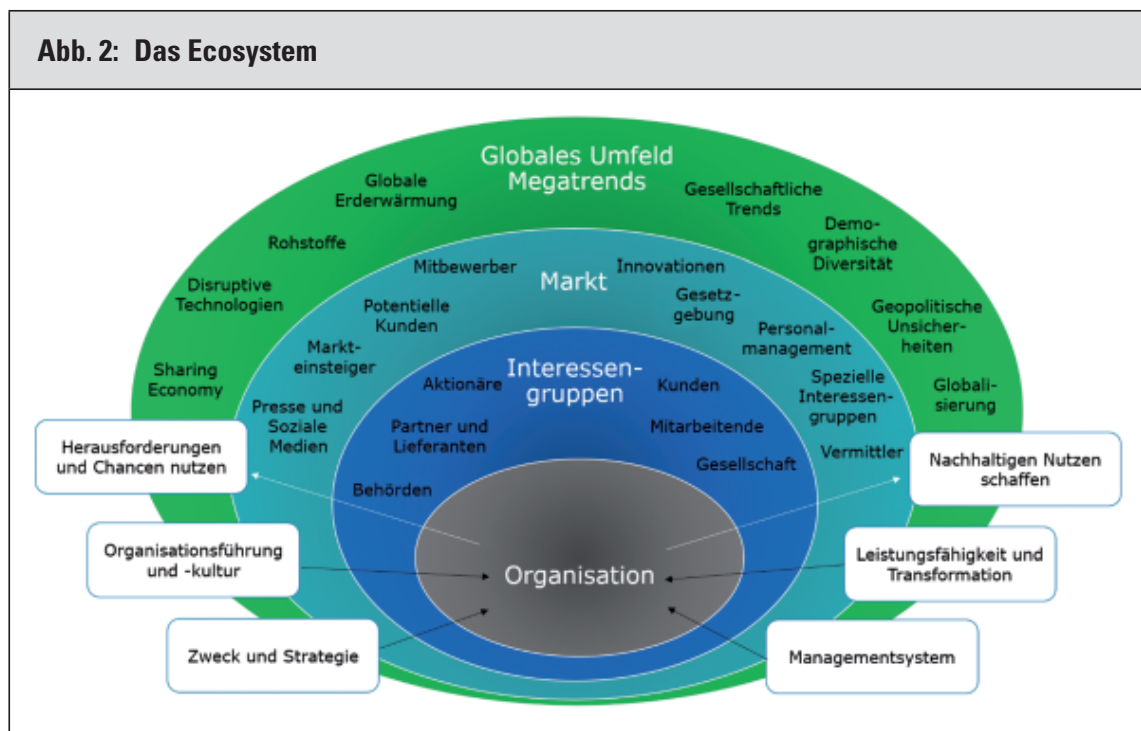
Abb. 2: Das Ecosystem

Globales Umfeld
Megatrends

Globale Erderwärmung

Gesellschaftliche Trends

Rohstoffe

Demographische Diversität

Disruptive Technologien

Geopolitische Unsicherheiten

Sharing Economy

Globalisierung

Markt

Mitbewerber

Innovationen

Potentielle Kunden

Gesetzgebung

Markteinsteiger

Personalmanagement

Presse und Soziale Medien

Spezielle Interessengruppen

Vermittler

Interessengruppen

Aktionäre

Kunden

Partner und Lieferanten

Mitarbeitende

Gesellschaft

Behörden

Organisation

Herausforderungen und Chancen nutzen

Nachhaltigen Nutzen schaffen

Organisationsführung und -kultur

Leistungsfähigkeit und Transformation

Zweck und Strategie

Managementsystem